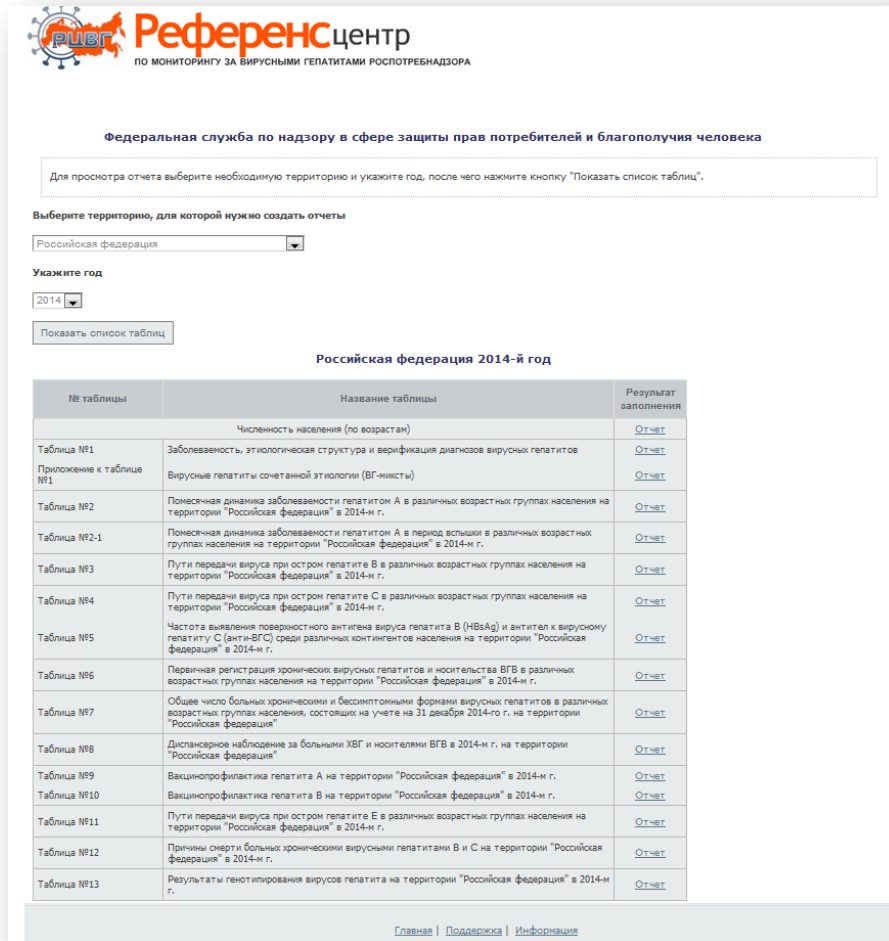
РЦВГ Референсцентр
ПО МОНИТОРИНГУ ЗА ВИРУСНЫМИ ГЕПАТИТАМИ РОСПОТРЕБНАДЗОРА

Федеральная служба по надзору в сфере защиты прав потребителей и благополучия человека

Для просмотра отчета выберите необходимую территорию и укажите год, после чего нажмите кнопку "Показать список таблиц".

Выберите территорию, для которой нужно создать отчеты

Российская федерация

Укажите год

2014

Показать список таблиц

Российская федерация 2014-й год

| № таблицы | Название таблицы | Результат заполнения |
|---|---|---|
| | Численность населения (по возрастам) | Отчет |
| Таблица №1 | Заболеваемость, этиологическая структура и верификация диагнозов вирусных гепатитов | Отчет |
| Приложение к таблице №1 | Вирусные гепатиты сочетанной этиологии (ВГ-миксты) | Отчет |
| Таблица №2 | Помесячная динамика заболеваемости гепатитом А в различных возрастных группах населения на территории "Российская федерация" в 2014-м г. | Отчет |
| Таблица №2-1 | Помесячная динамика заболеваемости гепатитом А в период вспышки в различных возрастных группах населения на территории "Российская федерация" в 2014-м г. | Отчет |
| Таблица №3 | Пути передачи вируса при остром гепатите В в различных возрастных группах населения на территории "Российская федерация" в 2014-м г. | Отчет |
| Таблица №4 | Пути передачи вируса при остром гепатите С в различных возрастных группах населения на территории "Российская федерация" в 2014-м г. | Отчет |
| Таблица №5 | Частота выявления поверхностного антигена вируса гепатита В (HBsAg) и антител к вирусному гепатиту С (анти-ВГС) среди различных контингентов населения на территории "Российская федерация" в 2014-м г. | Отчет |
| Таблица №6 | Первичная регистрация хронических вирусных гепатитов и носительства ВГВ в различных возрастных группах населения на территории "Российская федерация" в 2014-м г. | Отчет |
| Таблица №7 | Общее число больных хроническими и бессимптомными формами вирусных гепатитов в различных возрастных группах населения, состоящих на учете на 31 декабря 2014-го г. на территории "Российская федерация" | Отчет |
| Таблица №8 | Диспансерное наблюдение за больными ХВГ и носителями ВГВ в 2014-м г. на территории "Российская федерация" | Отчет |
| Таблица №9 | Вакцинопрофилактика гепатита А на территории "Российская федерация" в 2014-м г. | Отчет |
| Таблица №10 | Вакцинопрофилактика гепатита В на территории "Российская федерация" в 2014-м г. | Отчет |
| Таблица №11 | Пути передачи вируса при остром гепатите Е в различных возрастных группах населения на территории "Российская федерация" в 2014-м г. | Отчет |
| Таблица №12 | Причины смерти больных хроническими вирусными гепатитами В и С на территории "Российская федерация" в 2014-м г. | Отчет |
| Таблица №13 | Результаты генотипирования вирусов гепатита на территории "Российская федерация" в 2014-м г. | Отчет |

Главная | Поддержка | Информация